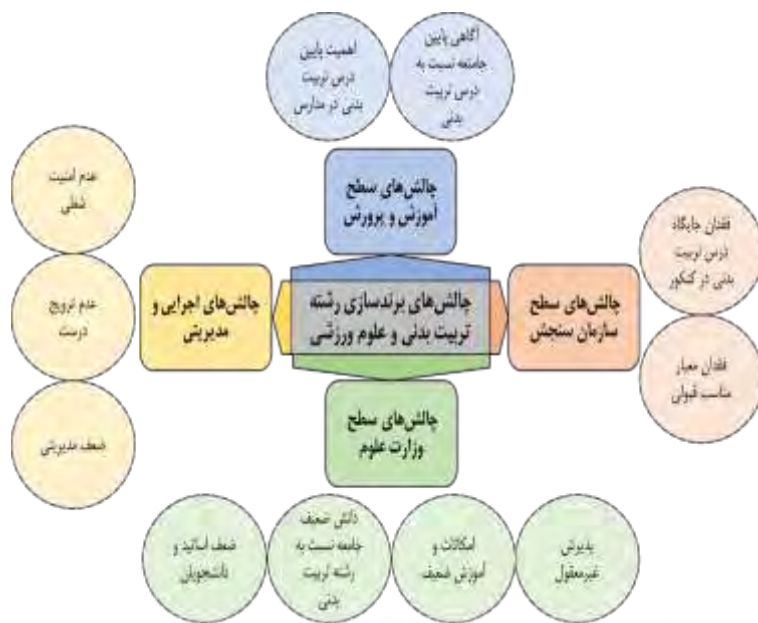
اهمیت پایین درس تربیت بدنی در مدارس

آگاهی پایین جامعه نسبت به درس تربیت بدنی

چالش‌های سطح آموزش و پرورش

عدم امنیت شغلی

عدم ترویج درست

ضعف مدیریتی

چالش‌های اجرایی و مدیریتی

چالش‌های برندسازی رشته تربیت بدنی و علوم ورزشی

چالش‌های سطح سازمان سنجش

فقدان جایگاه درس تربیت بدنی در کنکور

فقدان معیار مناسب قبولی

چالش‌های سطح وزارت علوم

ضعف اساتید و دانشجویان

دانش ضعیف جامعه نسبت به رشته تربیت بدنی

امکانات و آموزش ضعیف

پذیرش غیرمعقول